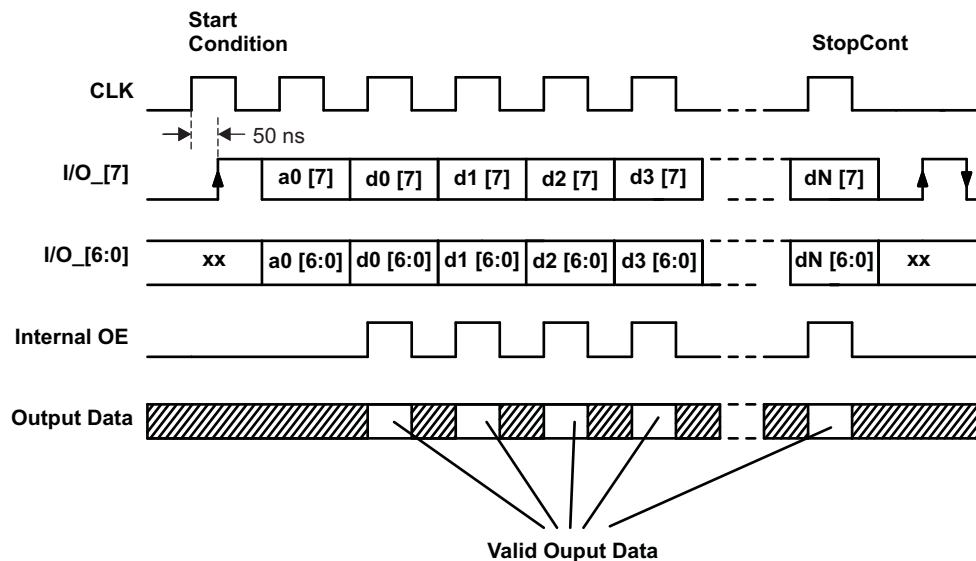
Start Condition

StopCont

CLK

50 ns

I/O_[7]

a0 [7]

d0 [7]

d1 [7]

d2 [7]

d3 [7]

dN [7]

I/O_[6:0]

xx

a0 [6:0]

d0 [6:0]

d1 [6:0]

d2 [6:0]

d3 [6:0]

dN [6:0]

xx

Internal OE

Output Data

Valid Ouput Data